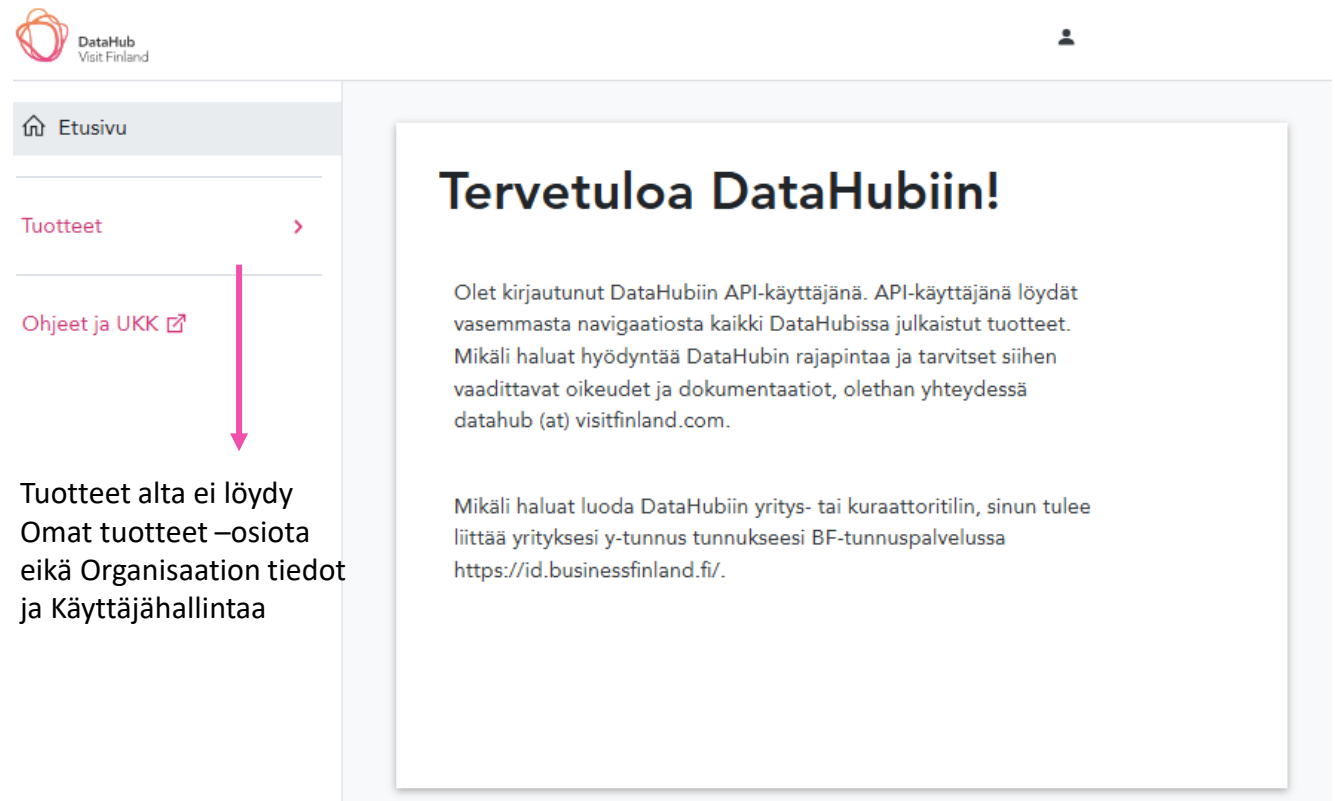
DataHub
Visit Finland

Etusivu

Tuotteet

Ohjeet ja UKK

Tuotteet alta ei löydy Omat tuotteet –osiota eikä Organisaation tiedot ja Käyttäjähallintaa

Tervetuloa DataHubiin!

Olet kirjautunut DataHubiin API-käyttäjänä. API-käyttäjänä löydät vasemmasta navigaatiosta kaikki DataHubissa julkaistut tuotteet. Mikäli haluat hyödyntää DataHubin rajapintaa ja tarvitset siihen vaadittavat oikeudet ja dokumentaatiot, olethan yhteydessä datahub (at) visitfinland.com.

Mikäli haluat luoda DataHubiin yritys- tai kuraattoritilin, sinun tulee liittää yrityksesi y-tunnus tunnukseesi BF-tunnuspalvelussa https://id.businessfinland.fi/.